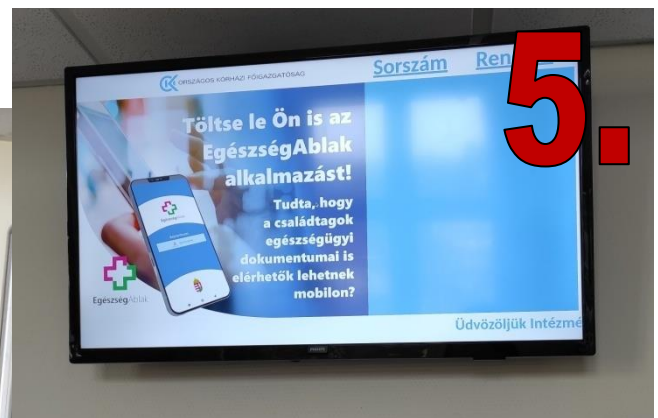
OK ORSZÁGOS KÓRHÁZI FŐIGAZGATÓSÁG

Sorszám Ren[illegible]

5.

Töltse le Ön is az EgészségAblak alkalmazást!

Tudta, hogy a családtagok egészségügyi dokumentumai is elérhetők lehetnek mobilon?

EgészségAblak

Üdvözöljük Intézmé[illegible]